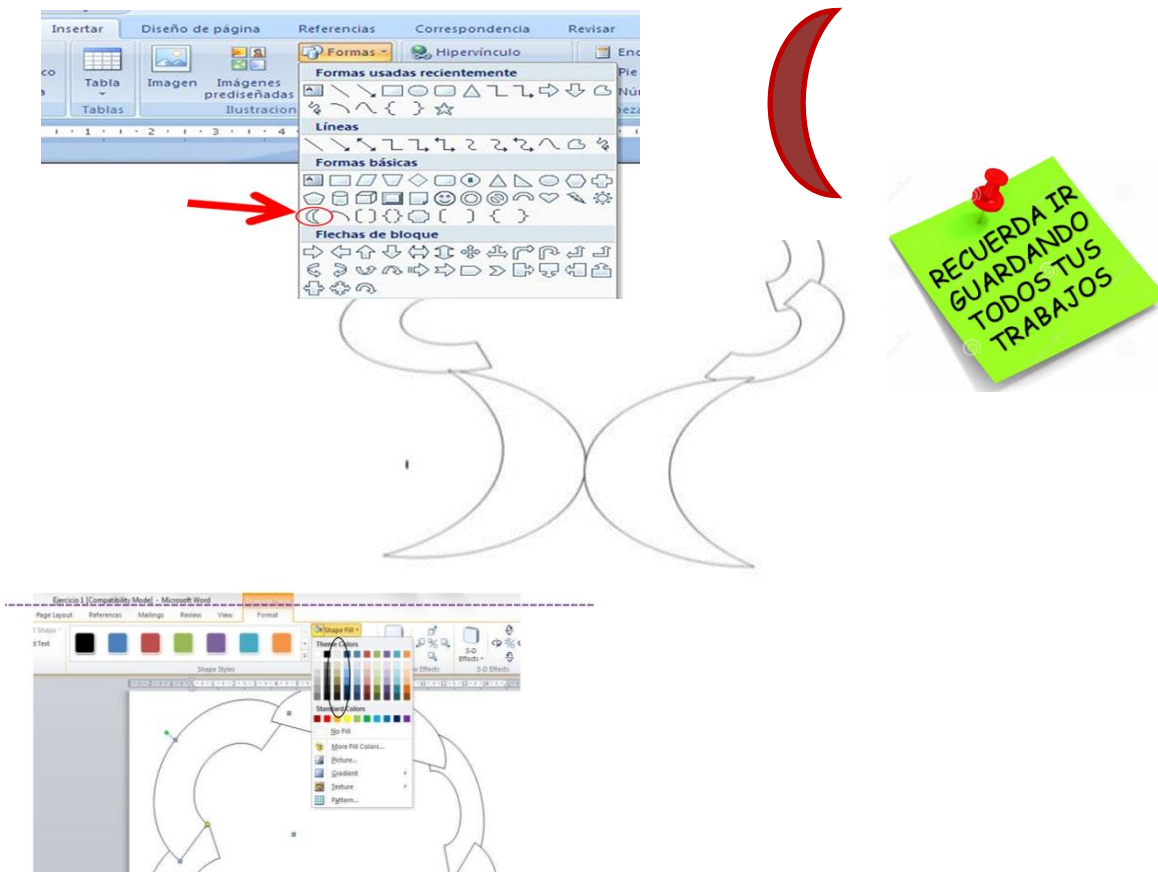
Insertar Diseño de página Referencias Correspondencia Revisar

Tabla
Tablas
Imagen
Imágenes prediseñadas
Ilustracion
Formas
Hipervínculo
Formas usadas recientemente
Líneas
Formas básicas
Flechas de bloque

RECUERDA IR GUARDANDO TODOS TUS TRABAJOS

Ejercicio 1 [Compatibility Mode] - Microsoft Word
Page Layout References Mailings Review View Format
Shape Fill
Theme Colors
Standard Colors
No Fill
More Fill Colors...
Picture...
Gradient
Texture
Pattern...
Shape Styles
3-D Effects
3-D Effects